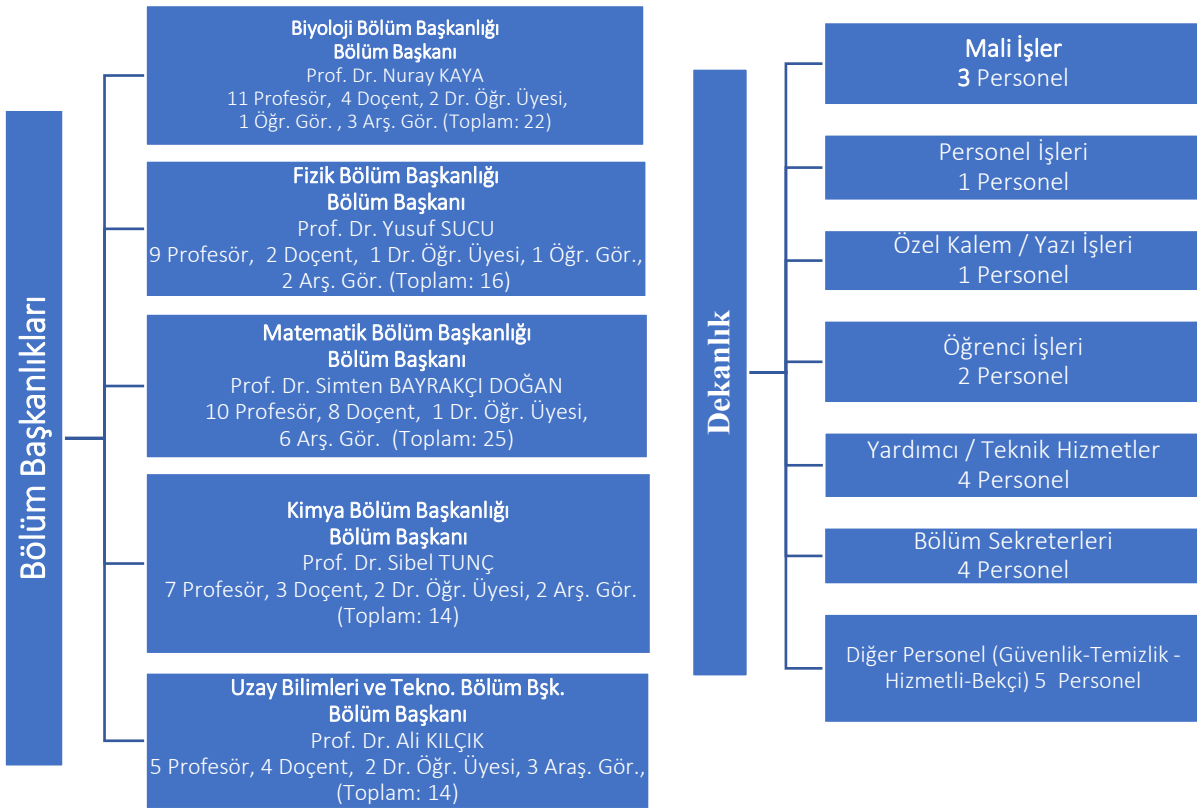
Bölüm Başkanlıkları

Biyoloji Bölüm Başkanlığı
Bölüm Başkanı
Prof. Dr. Nuray KAYA
11 Profesör, 4 Doçent, 2 Dr. Öğr. Üyesi, 1 Öğr. Gör. , 3 Arş. Gör. (Toplam: 22)

Fizik Bölüm Başkanlığı
Bölüm Başkanı
Prof. Dr. Yusuf SUCU
9 Profesör, 2 Doçent, 1 Dr. Öğr. Üyesi, 1 Öğr. Gör., 2 Arş. Gör. (Toplam: 16)

Matematik Bölüm Başkanlığı
Bölüm Başkanı
Prof. Dr. Simten BAYRAKÇI DOĞAN
10 Profesör, 8 Doçent, 1 Dr. Öğr. Üyesi, 6 Arş. Gör. (Toplam: 25)

Kimya Bölüm Başkanlığı
Bölüm Başkanı
Prof. Dr. Sibel TUNÇ
7 Profesör, 3 Doçent, 2 Dr. Öğr. Üyesi, 2 Arş. Gör. (Toplam: 14)

Uzay Bilimleri ve Tekno. Bölüm Bşk.
Bölüm Başkanı
Prof. Dr. Ali KILÇIK
5 Profesör, 4 Doçent, 2 Dr. Öğr. Üyesi, 3 Araş. Gör., (Toplam: 14)

Dekanlık

Mali İşler
3 Personel

Personel İşleri
1 Personel

Özel Kalem / Yazı İşleri
1 Personel

Öğrenci İşleri
2 Personel

Yardımcı / Teknik Hizmetler
4 Personel

Bölüm Sekreterleri
4 Personel

Diğer Personel (Güvenlik-Temizlik - Hizmetli-Bekçi) 5 Personel